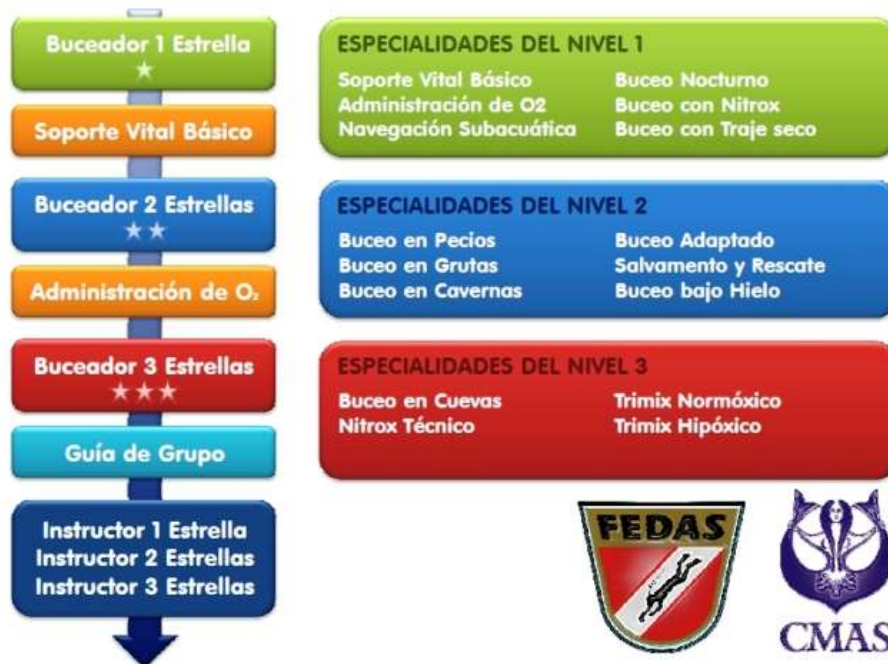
Buceador 1 Estrella
★

Soporte Vital Básico

Buceador 2 Estrellas
★★

Administración de $O_2$

Buceador 3 Estrellas
★★★

Guía de Grupo

Instructor 1 Estrella
Instructor 2 Estrellas
Instructor 3 Estrellas

ESPECIALIDADES DEL NIVEL 1

Soporte Vital Básico
Administración de O2
Navegación Subacuática

Buceo Nocturno
Buceo con Nitrox
Buceo con Traje seco

ESPECIALIDADES DEL NIVEL 2

Buceo en Pecios
Buceo en Grutas
Buceo en Cavernas

Buceo Adaptado
Salvamento y Rescate
Buceo bajo Hielo

ESPECIALIDADES DEL NIVEL 3

Buceo en Cuevas
Nitrox Técnico

Trimix Normóxico
Trimix Hipóxico

FEDAS

CMAS